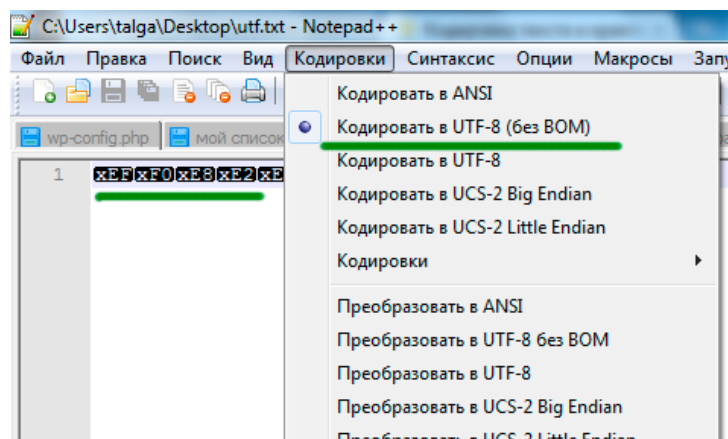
C:\Users\talga\Desktop\utf.txt - Notepad++

Файл Правка Поиск Вид Кодировки Синтаксис Опции Макросы Запу

wp-config.php мой список

1 xEFxF0xE8xE2xE

Кодировать в ANSI
Кодировать в UTF-8 (без BOM)
Кодировать в UTF-8
Кодировать в UCS-2 Big Endian
Кодировать в UCS-2 Little Endian
Кодировки

Преобразовать в ANSI
Преобразовать в UTF-8 без BOM
Преобразовать в UTF-8
Преобразовать в UCS-2 Big Endian
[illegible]